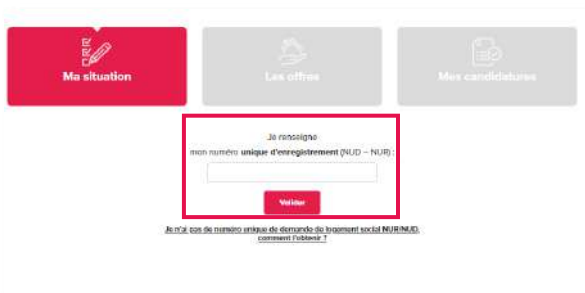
Ma situation

Les offres

Mes candidatures

Je renseigne

mon numéro **unique d'enregistrement** (NUD – NUR) :

Valider

Je n'ai pas de numéro unique de demande de logement social NUR/NUD, comment l'obtenir ?